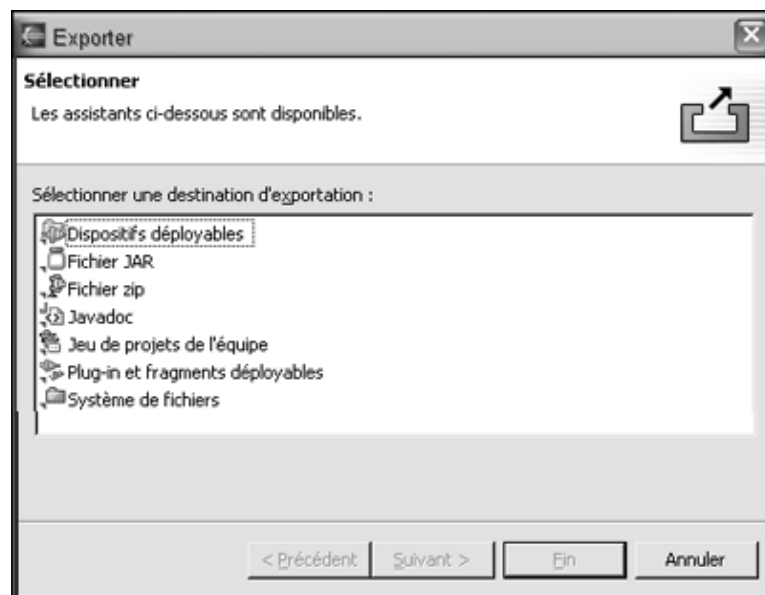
Exporter

Sélectionner

Les assistants ci-dessous sont disponibles.

Sélectionner une destination d'exportation :

Dispositifs déployables
Fichier JAR
Fichier zip
Javadoc
Jeu de projets de l'équipe
Plug-in et fragments déployables
Système de fichiers

< Précédent | Suivant > | Fin | Annuler